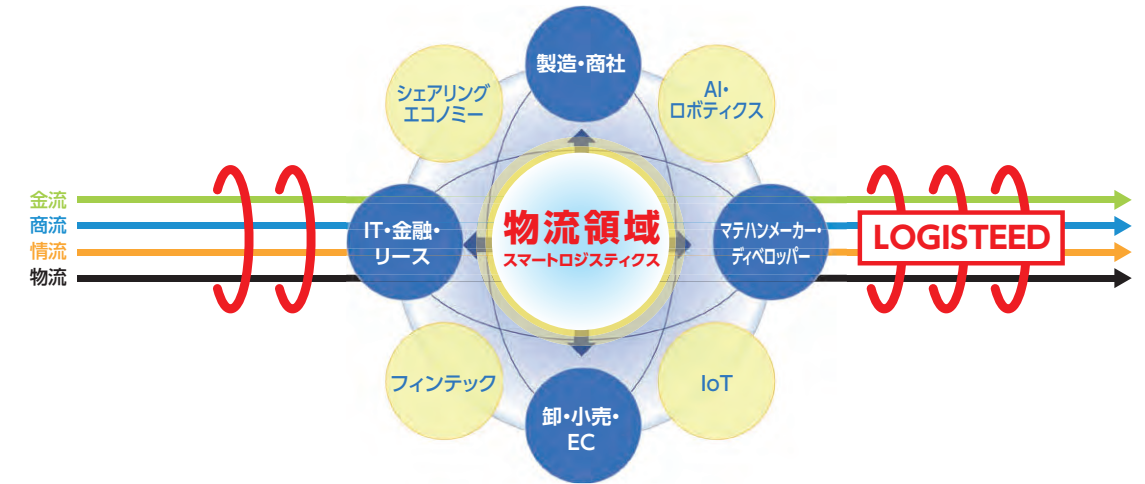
金流
商流
情流
物流

製造・商社

シェアリングエコノミー

AI・ロボティクス

IT・金融・リース

物流領域
スマートロジスティクス

マテハンメーカー・ディベロッパー

LOGISTEED

フィンテック

IoT

卸・小売・EC